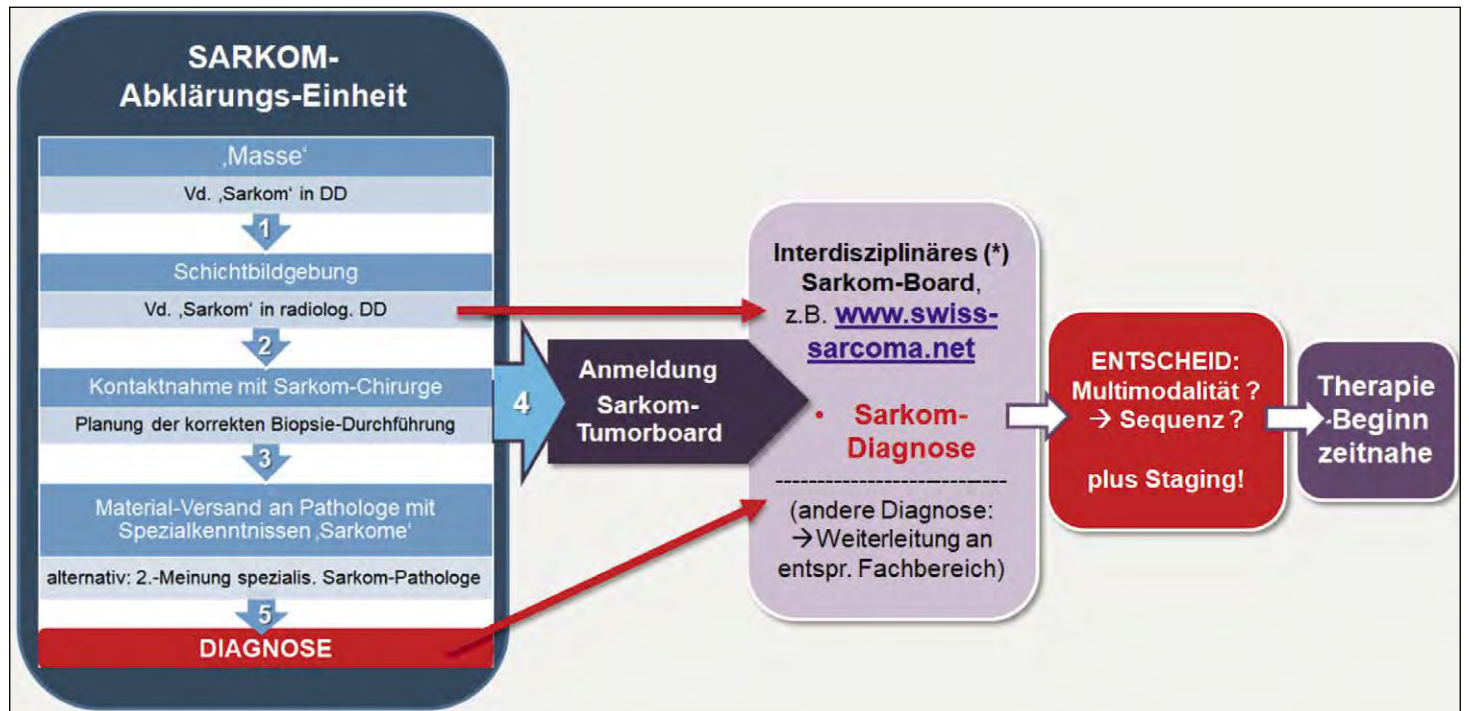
SARKOM-
Abklärungs-Einheit

‚Masse'

Vd. ‚Sarkom' in DD

1

Schichtbildgebung

Vd. ‚Sarkom' in radiolog. DD

2

Kontaktnahme mit Sarkom-Chirurge

Planung der korrekten Biopsie-Durchführung

3

Material-Versand an Pathologe mit Spezialkenntnissen ‚Sarkome'

alternativ: 2.-Meinung spezialis. Sarkom-Pathologe

5

DIAGNOSE

4

Anmeldung Sarkom-Tumorboard

Interdisziplinäres (*) Sarkom-Board, z.B. www.swiss-sarcoma.net

• Sarkom-Diagnose

----------------------------

(andere Diagnose: → Weiterleitung an entspr. Fachbereich)

ENTSCHEID: Multimodalität ? → Sequenz ?

plus Staging!

Therapie-Beginn zeitnahe